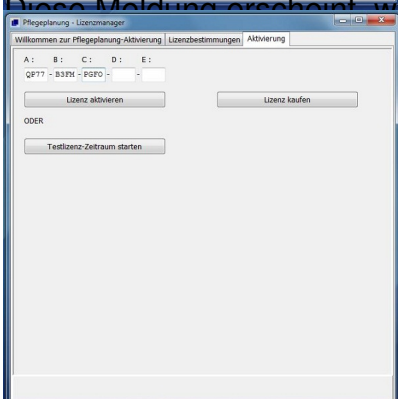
Diese Meldung erscheint, w

Pflegeplanung - Lizenzmanager

Willkommen zur Pflegeplanung-Aktivierung | Lizenzbestimmungen | Aktivierung

A: B: C: D: E:

QP77 - B3FM - PGFO - -

Lizenz aktivieren

Lizenz kaufen

ODER

Testlizenz-Zeitraum starten